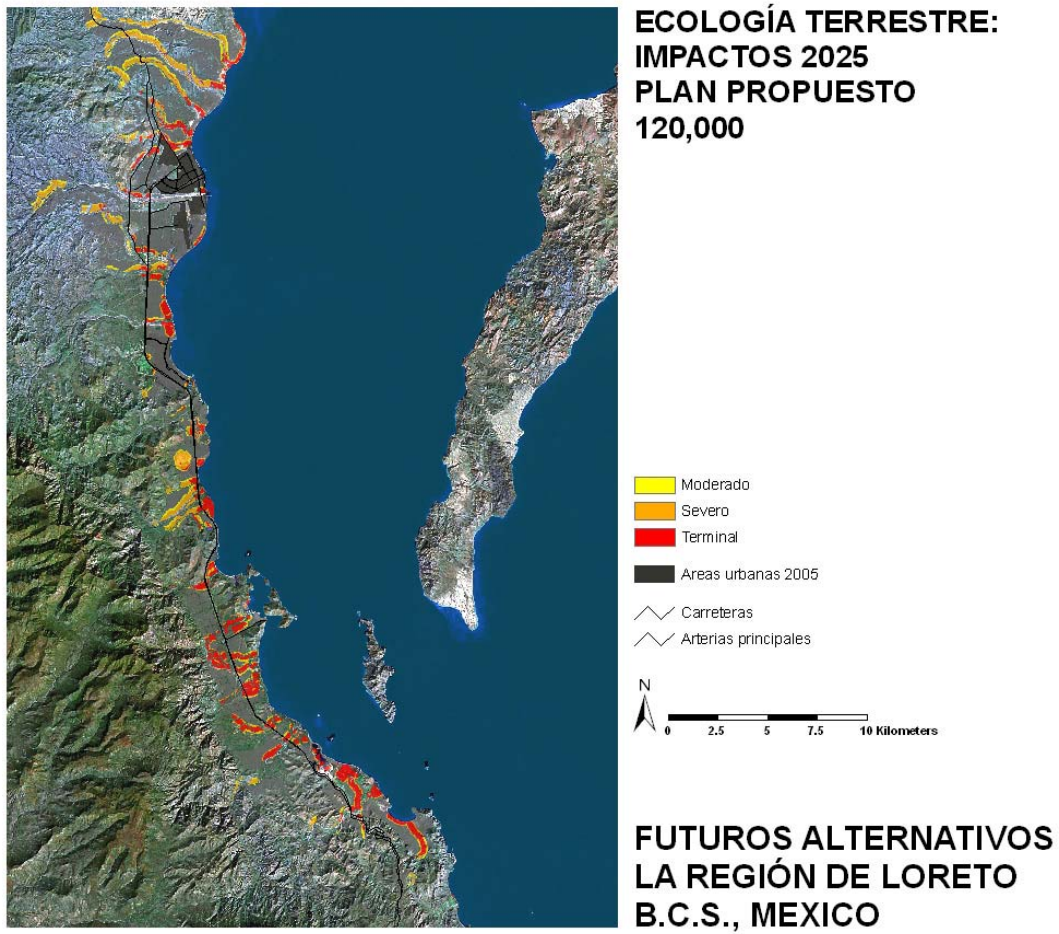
ECOLOGÍA TERRESTRE:
IMPACTOS 2025
PLAN PROPUESTO
120,000

Moderado
Severo
Terminal
Areas urbanas 2005
Carreteras
Arterias principales

N
0 2.5 5 7.5 10 Kilometers

FUTUROS ALTERNATIVOS
LA REGIÓN DE LORETO
B.C.S., MEXICO